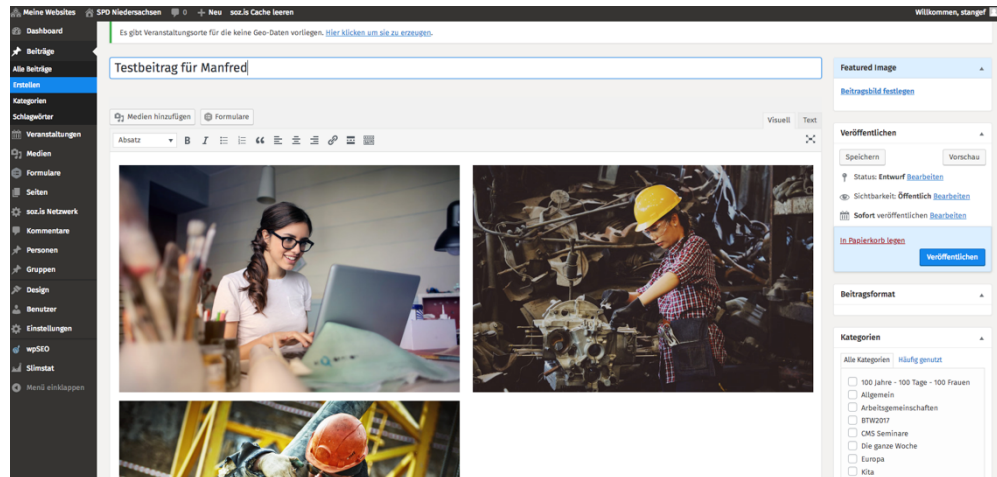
Meine Websites SPD Niedersachsen 0 + Neu soz.is Cache leeren Willkommen, stangef

Dashboard
Beiträge
Alle Beiträge
Erstellen
Kategorien
Schlagwörter
Veranstaltungen
Medien
Formulare
Seiten
soz.is Netzwerk
Kommentare
Personen
Gruppen
Design
Benutzer
Einstellungen
wpSEO
Slimstat
Menü einklappen

Es gibt Veranstaltungsorte für die keine Geo-Daten vorliegen. Hier klicken um sie zu erzeugen.

Testbeitrag für Manfred

Medien hinzufügen Formulare Visuell Text

Absatz B I

Featured Image
Beitragsbild festlegen

Veröffentlichen
Speichern Vorschau
Status: Entwurf Bearbeiten
Sichtbarkeit: Öffentlich Bearbeiten
Sofort veröffentlichen Bearbeiten
In Papierkorb legen Veröffentlichen

Beitragsformat

Kategorien
Alle Kategorien Häufig genutzt
100 Jahre - 100 Tage - 100 Frauen
Allgemein
Arbeitsgemeinschaften
BTW2017
CMS Seminare
Die ganze Woche
Europa
Kita